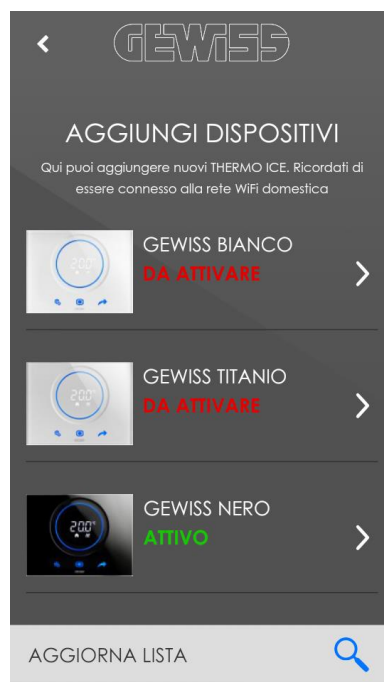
GEWISS

AGGIUNGI DISPOSITIVI

Qui puoi aggiungere nuovi THERMO ICE. Ricordati di essere connesso alla rete WiFi domestica

20.0°

GEWISS BIANCO
DA ATTIVARE

20.0°

GEWISS TITANIO
DA ATTIVARE

20.0°

GEWISS NERO
ATTIVO

AGGIORNA LISTA